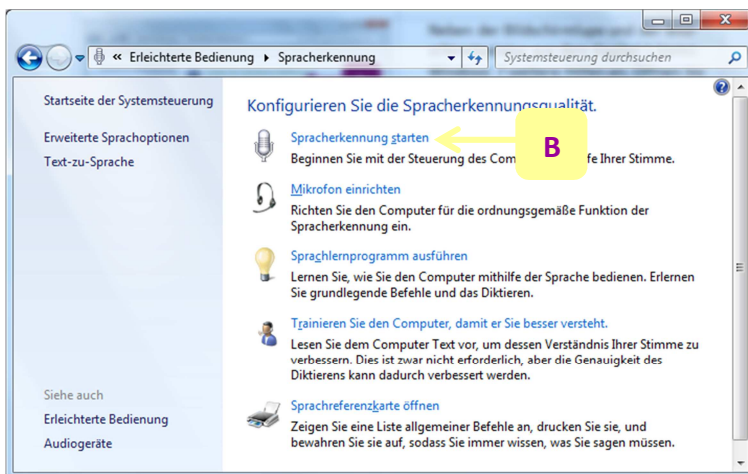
« Erleichterte Bedienung ▸ Spracherkennung

Systemsteuerung durchsuchen

Startseite der Systemsteuerung

Erweiterte Sprachoptionen

Text-zu-Sprache

Siehe auch

Erleichterte Bedienung

Audiogeräte

Konfigurieren Sie die Spracherkennungsqualität.

Spracherkennung starten

B

Beginnen Sie mit der Steuerung des Comp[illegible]fe Ihrer Stimme.

Mikrofon einrichten

Richten Sie den Computer für die ordnungsgemäße Funktion der Spracherkennung ein.

Sprachlernprogramm ausführen

Lernen Sie, wie Sie den Computer mithilfe der Sprache bedienen. Erlernen Sie grundlegende Befehle und das Diktieren.

Trainieren Sie den Computer, damit er Sie besser versteht.

Lesen Sie dem Computer Text vor, um dessen Verständnis Ihrer Stimme zu verbessern. Dies ist zwar nicht erforderlich, aber die Genauigkeit des Diktierens kann dadurch verbessert werden.

Sprachreferenzkarte öffnen

Zeigen Sie eine Liste allgemeiner Befehle an, drucken Sie sie, und bewahren Sie sie auf, sodass Sie immer wissen, was Sie sagen müssen.